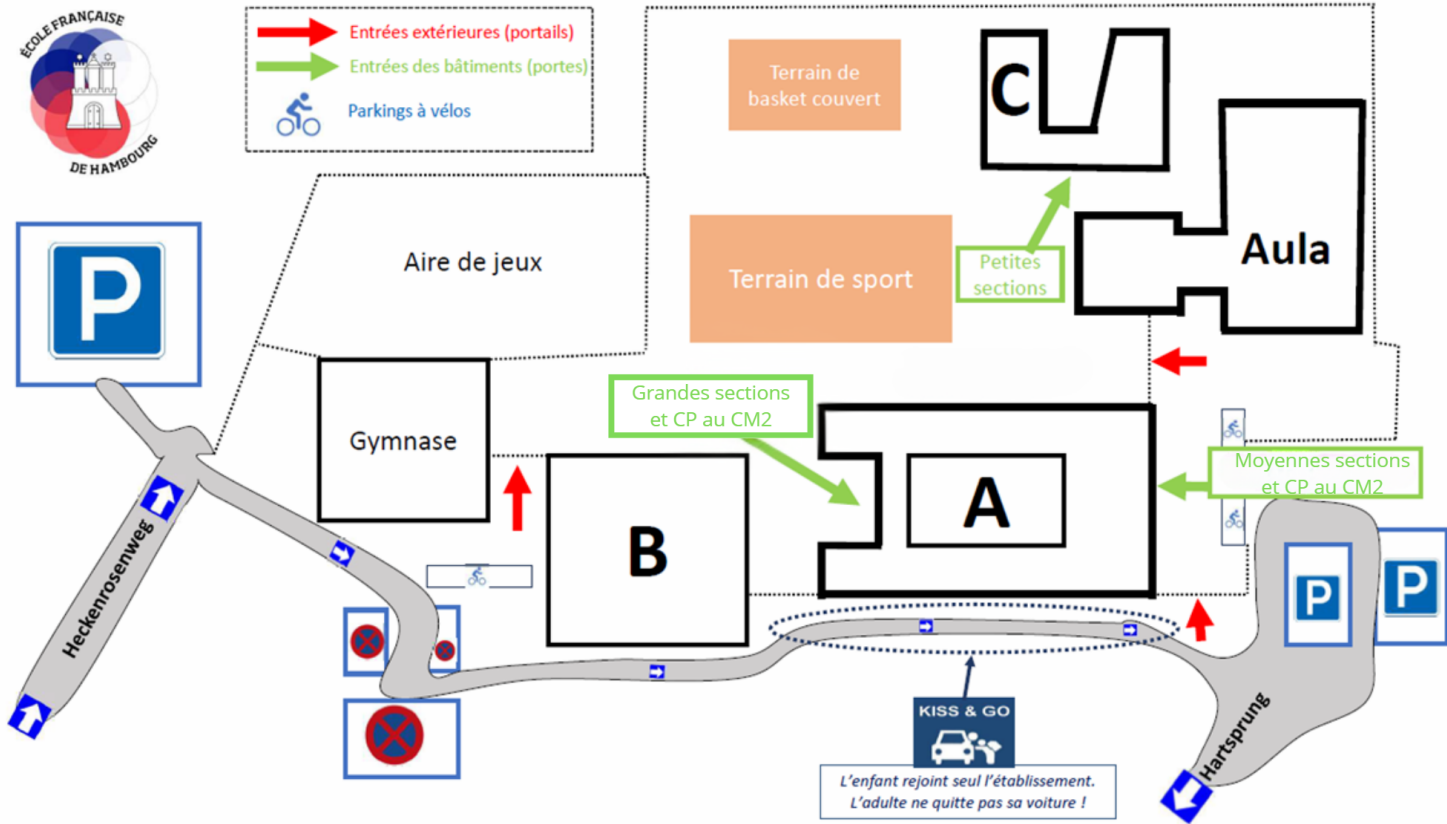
ÉCOLE FRANÇAISE DE HAMBOURG

Entrées extérieures (portails)
Entrées des bâtiments (portes)
Parkings à vélos

Terrain de basket couvert

C

Aire de jeux

Terrain de sport

Petites sections

Aula

P

Grandes sections et CP au CM2

Gymnase

A

Moyennes sections et CP au CM2

B

P

P

Heckenrosenweg

Hartsprung

KISS & GO

L'enfant rejoint seul l'établissement.
L'adulte ne quitte pas sa voiture !